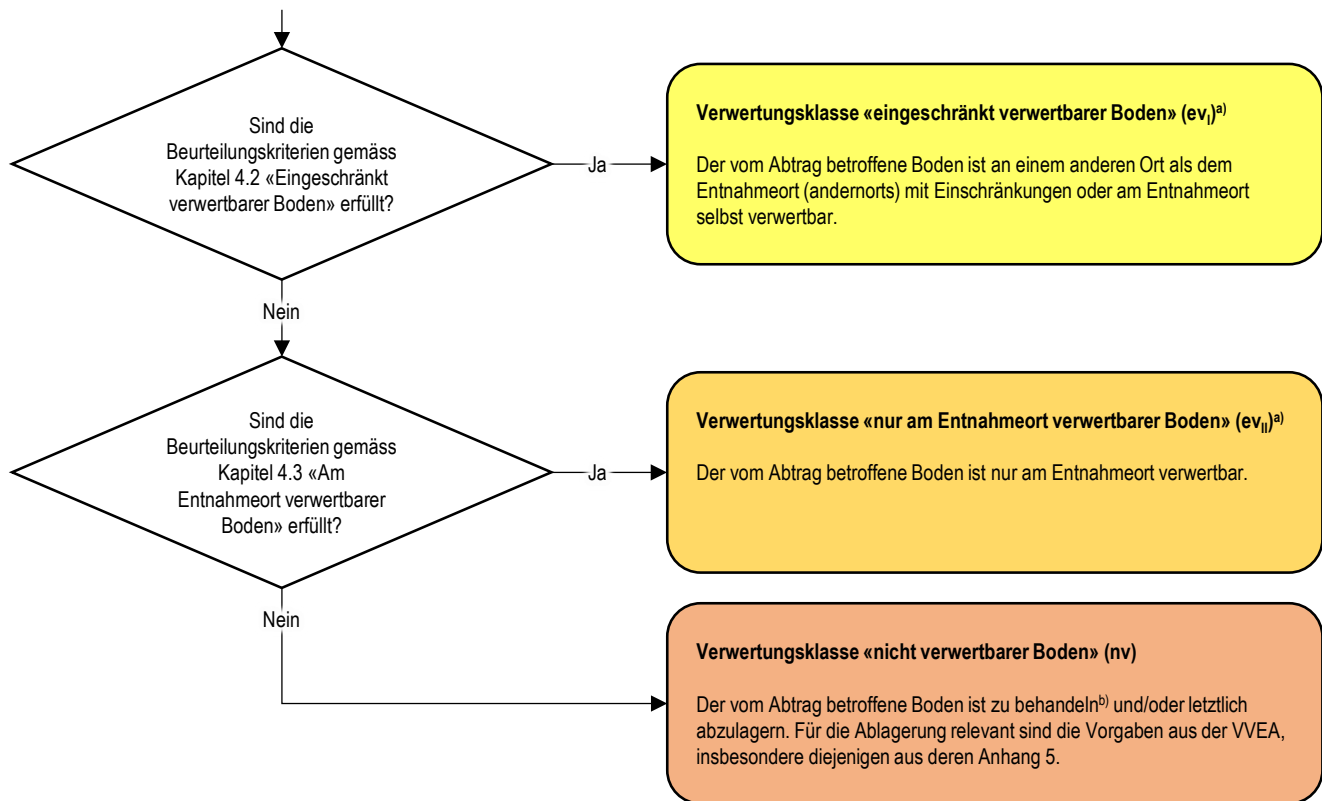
Sind die Beurteilungskriterien gemäss Kapitel 4.2 «Eingeschränkt verwertbarer Boden» erfüllt?

Ja

**Verwertungsklasse «eingeschränkt verwertbarer Boden» ($ev_{I}$)$^{a)}$**

Der vom Abtrag betroffene Boden ist an einem anderen Ort als dem Entnahmeort (andernorts) mit Einschränkungen oder am Entnahmeort selbst verwertbar.

Nein

Sind die Beurteilungskriterien gemäss Kapitel 4.3 «Am Entnahmeort verwertbarer Boden» erfüllt?

Ja

**Verwertungsklasse «nur am Entnahmeort verwertbarer Boden» ($ev_{II}$)$^{a)}$**

Der vom Abtrag betroffene Boden ist nur am Entnahmeort verwertbar.

Nein

**Verwertungsklasse «nicht verwertbarer Boden» (nv)**

Der vom Abtrag betroffene Boden ist zu behandeln$^{b)}$ und/oder letztlich abzulagern. Für die Ablagerung relevant sind die Vorgaben aus der VVEA, insbesondere diejenigen aus deren Anhang 5.